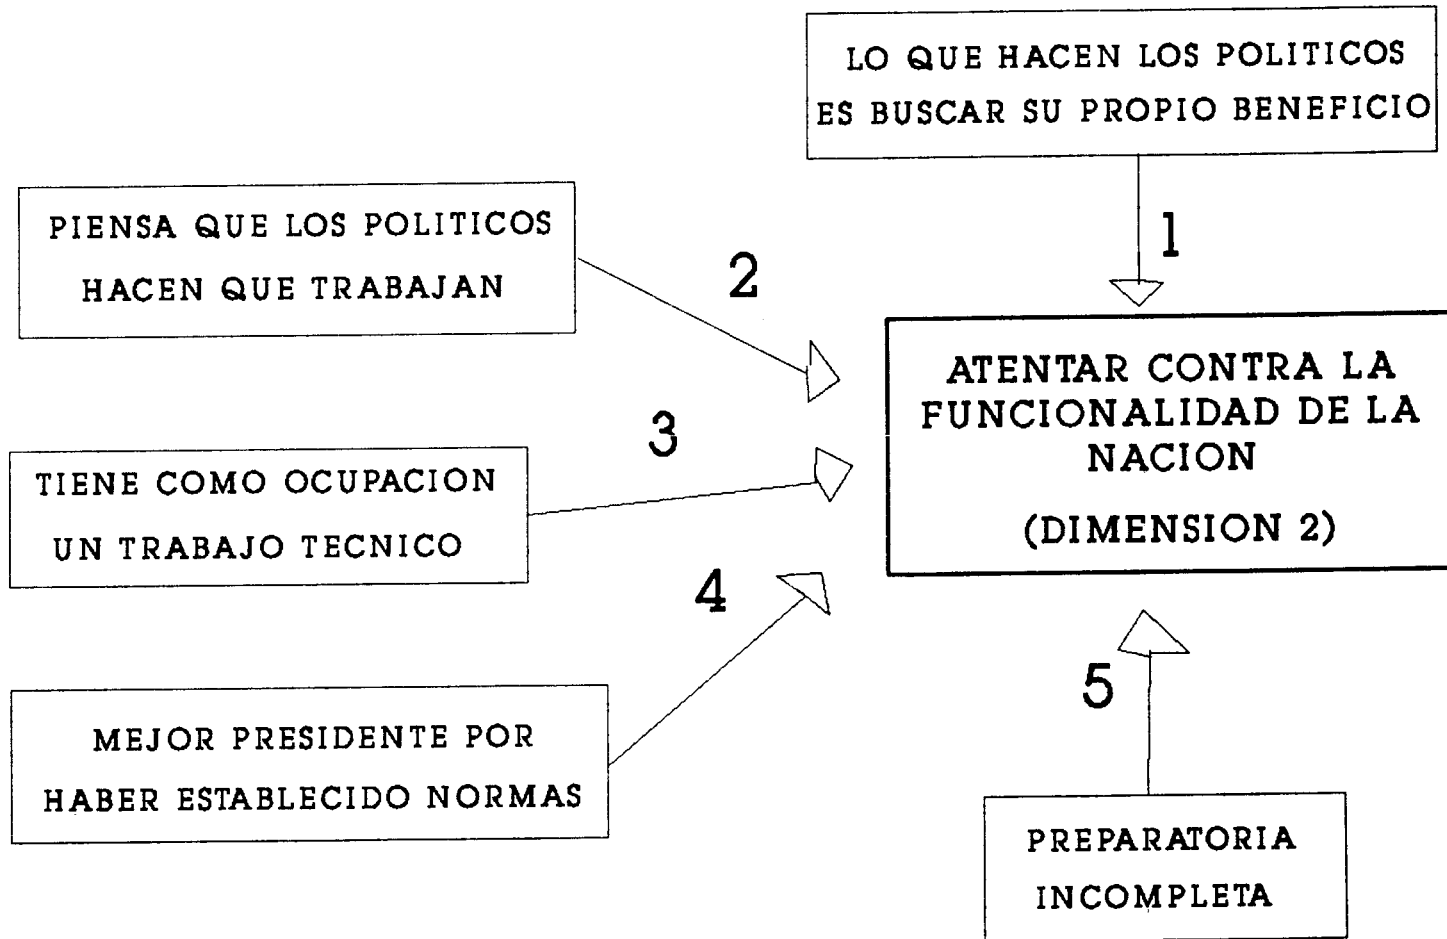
LO QUE HACEN LOS POLITICOS ES BUSCAR SU PROPIO BENEFICIO

1

PIENSA QUE LOS POLITICOS HACEN QUE TRABAJAN

2

ATENTAR CONTRA LA FUNCIONALIDAD DE LA NACION

(DIMENSION 2)

3

TIENE COMO OCUPACION UN TRABAJO TECNICO

4

MEJOR PRESIDENTE POR HABER ESTABLECIDO NORMAS

5

PREPARATORIA INCOMPLETA